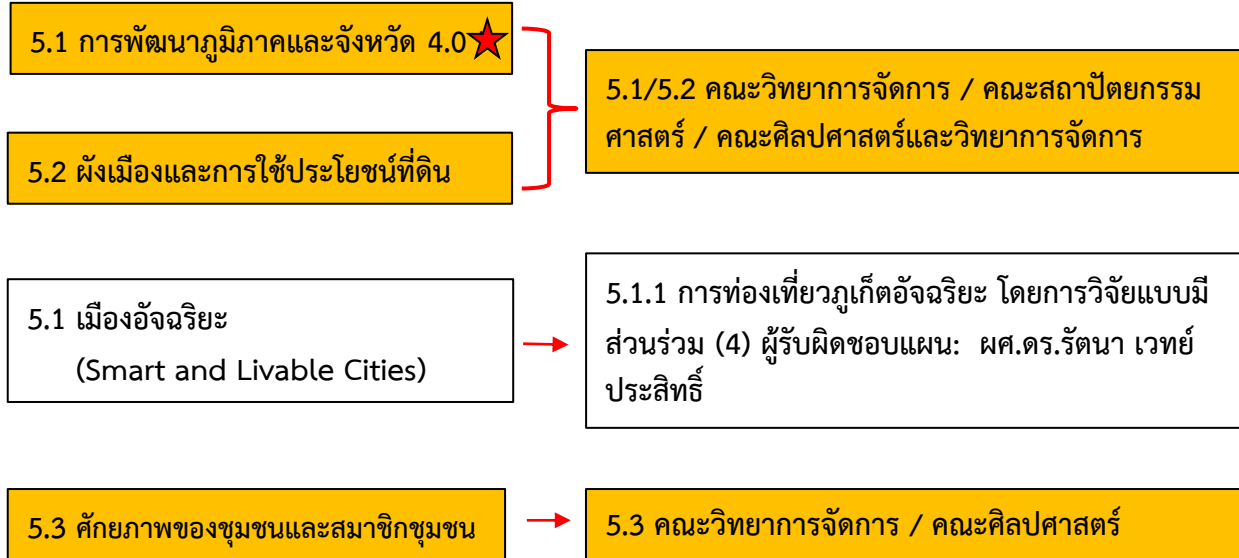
5.1 การพัฒนาภูมิภาคและจังหวัด 4.0

5.2 ผังเมืองและการใช้ประโยชน์ที่ดิน

5.1/5.2 คณะวิทยาการจัดการ / คณะสถาปัตยกรรมศาสตร์ / คณะศิลปศาสตร์และวิทยาการจัดการ

5.1 เมืองอัจฉริยะ (Smart and Livable Cities)

5.1.1 การท่องเที่ยวภูเก็ตอัจฉริยะ โดยการวิจัยแบบมีส่วนร่วม (4) ผู้รับผิดชอบแผน: ผศ.ดร.รัตนา เวทย์ประสิทธิ์

5.3 ศักยภาพของชุมชนและสมาชิกชุมชน

5.3 คณะวิทยาการจัดการ / คณะศิลปศาสตร์